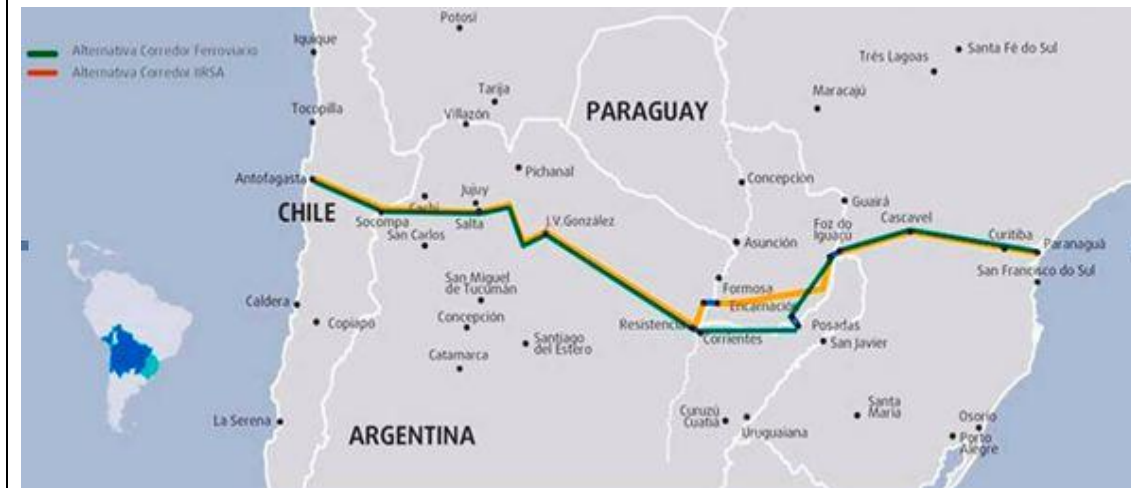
Alternativa Corredor Ferroviario
Alternativa Corredor IIRSA

Potosí
Iquique
Tarija
Villazón
Tocopilla
PARAGUAY
Très Lagoas
Santa Fé do Sul
Maracajú
Pichanal
Antofagasta
CHILE
Cachi
Jujuy
Salta
Socompa
San Carlos
J.V.González
Concepción
Guairá
Cascavel
Foz do Iguaçu
Curitiba
Paranaguá
San Francisco do Sul
Asunción
Formosa
Encarnación
San Miguel de Tucumán
Caldera
Copiapo
Concepción
Santiago del Estero
Resistencia
Corrientes
Posadas
San Javier
Catamarca
Santa Maria
Curuzú Cuatiá
Uruguaiana
Osorio
Porto Alegre
La Serena
ARGENTINA